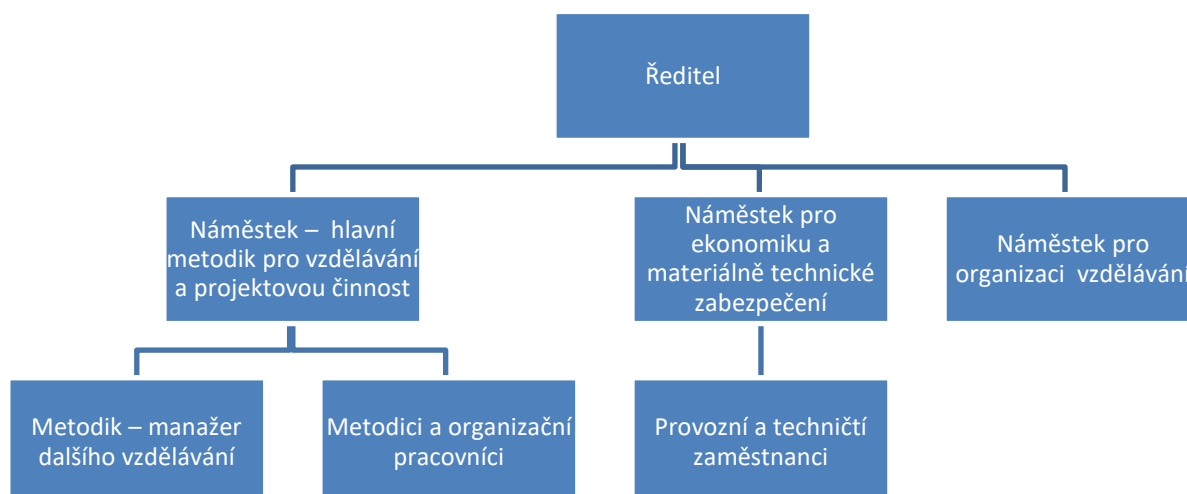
Ředitel

Náměstek – hlavní metodik pro vzdělávání a projektovou činnost

Náměstek pro ekonomiku a materiálně technické zabezpečení

Náměstek pro organizaci vzdělávání

Metodik – manažer dalšího vzdělávání

Metodici a organizační pracovníci

Provozní a techničtí zaměstnanci